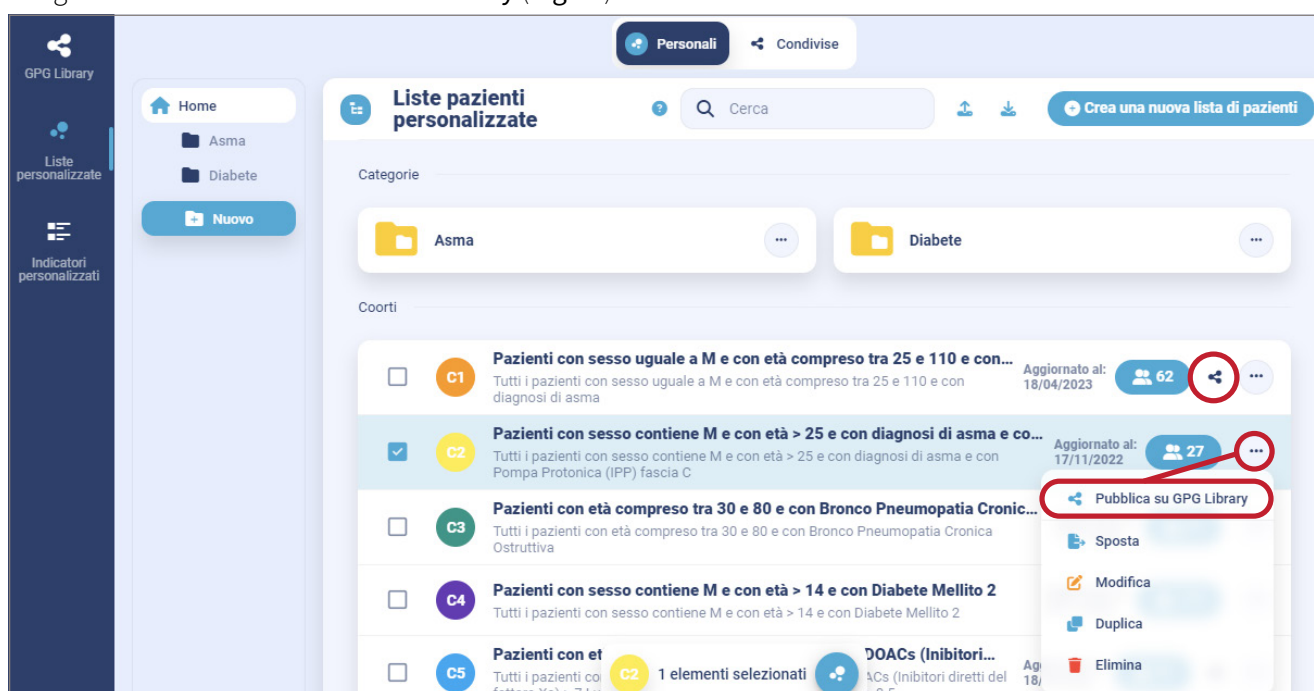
GPG Library

Liste personalizzate

Indicatori personalizzati

Personali

Condivise

Home

Asma

Diabete

Nuovo

Liste pazienti personalizzate

Cerca

Crea una nuova lista di pazienti

Categorie

Asma

Diabete

Coorti

C1 Pazienti con sesso uguale a M e con età compreso tra 25 e 110 e con...
Tutti i pazienti con sesso uguale a M e con età compreso tra 25 e 110 e con diagnosi di asma
Aggiornato al: 18/04/2023
62

C2 Pazienti con sesso contiene M e con età > 25 e con diagnosi di asma e co...
Tutti i pazienti con sesso contiene M e con età > 25 e con diagnosi di asma e con Pompa Protonica (IPP) fascia C
Aggiornato al: 17/11/2022
27

C3 Pazienti con età compreso tra 30 e 80 e con Bronco Pneumopatia Cronic...
Tutti i pazienti con età compreso tra 30 e 80 e con Bronco Pneumopatia Cronica Ostruttiva

C4 Pazienti con sesso contiene M e con età > 14 e con Diabete Mellito 2
Tutti i pazienti con sesso contiene M e con età > 14 e con Diabete Mellito 2

C5 Pazienti con et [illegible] DOACs (Inibitori...
Tutti i pazienti co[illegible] ACs (Inibitori diretti del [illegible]

Ag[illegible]

Pubblica su GPG Library

Sposta

Modifica

Duplica

Elimina

C2 1 elementi selezionati